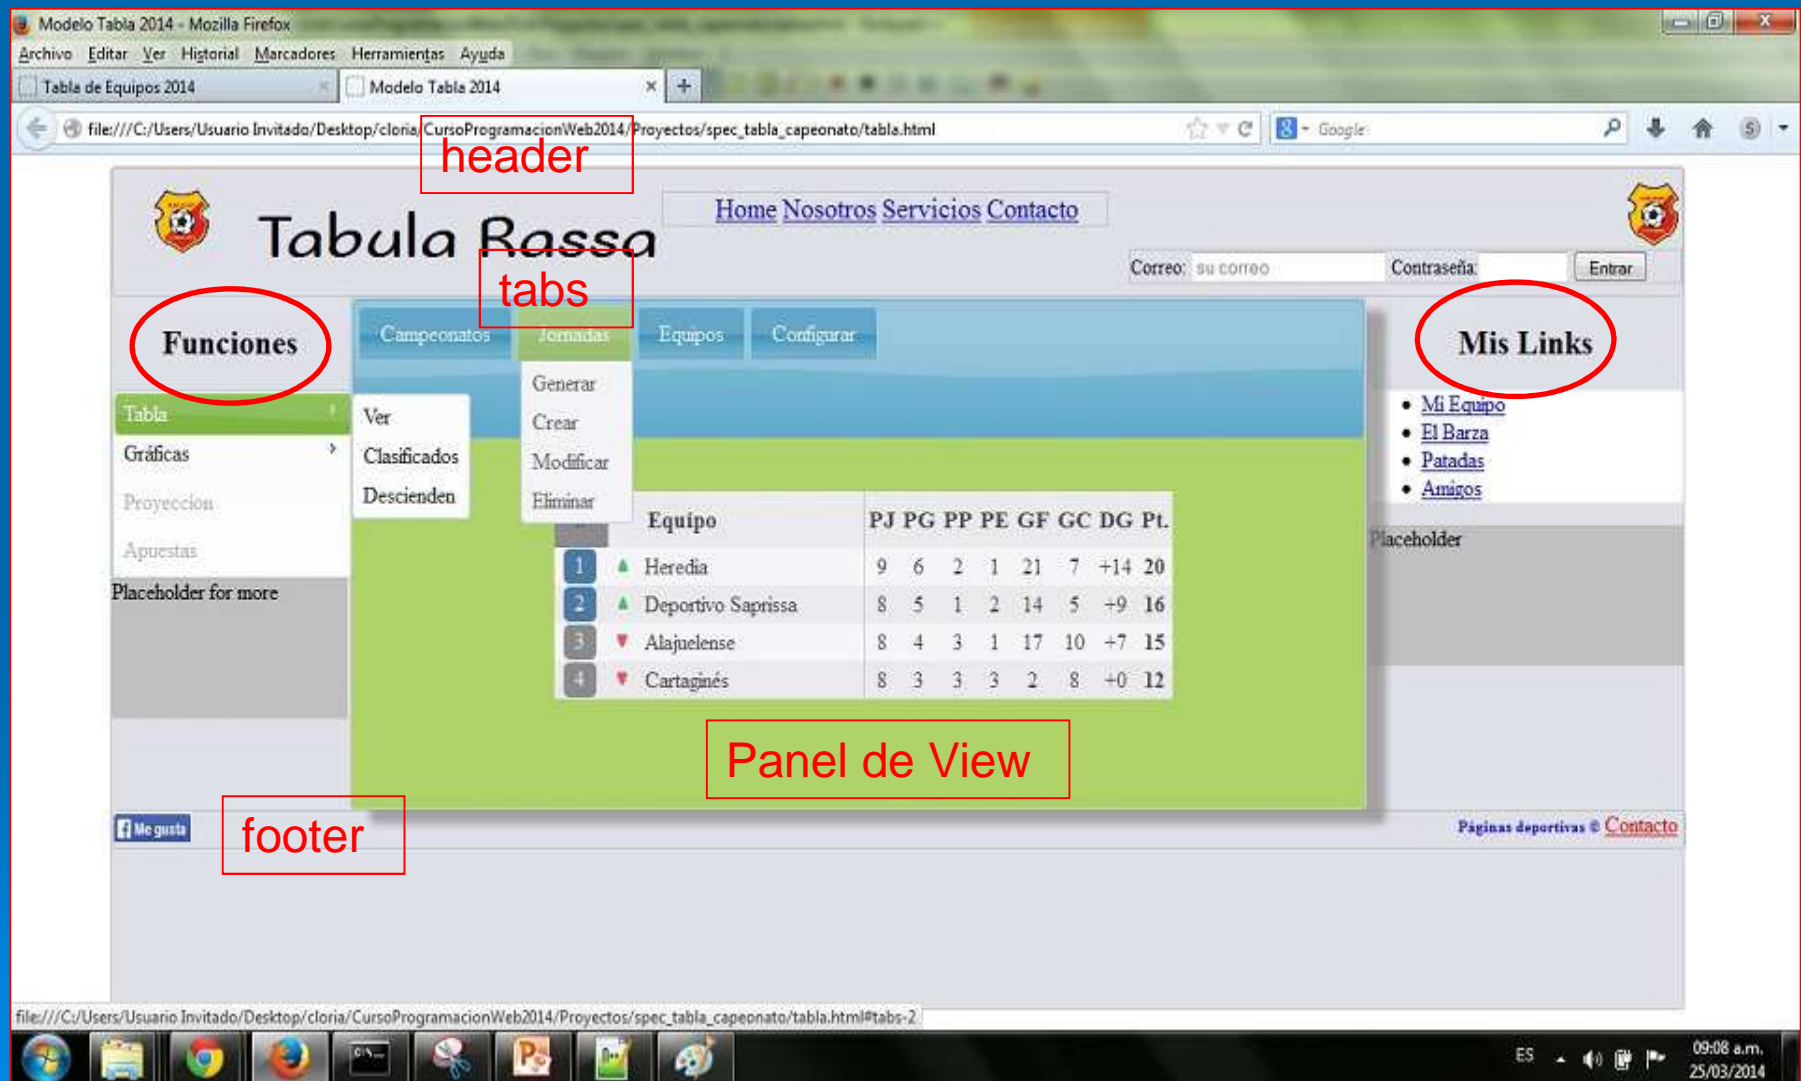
Modelo Tabla 2014 - Mozilla Firefox

Archivo Editar Ver Historial Marcadores Herramientas Ayuda

Tabla de Equipos 2014 Modelo Tabla 2014 × +

file:///C:/Users/Usuario Invitado/Desktop/cloria/CursoProgramacionWeb2014/Proyectos/spec_tabla_capeonato/tabla.html

Google

header

Tabula Rassa

Home Nosotros Servicios Contacto

Correo: su correo Contraseña: Entrar

tabs

Funciones

Campeonatos Jornadas Equipos Configurar

Mis Links

Tabla
Gráficas
Proyeccion
Apuestas

Ver
Clasificados
Descienden

Generar
Crear
Modificar
Eliminar

- Mi Equipo
- El Barza
- Patadas
- Amigos

Placeholder

Placeholder for more

| | | Equipo | PJ | PG | PP | PE | GF | GC | DG | Pt. |
|---|---|---|---|---|---|---|---|---|---|---|
| 1 | ▲ | Heredia | 9 | 6 | 2 | 1 | 21 | 7 | +14 | 20 |
| 2 | ▲ | Deportivo Saprissa | 8 | 5 | 1 | 2 | 14 | 5 | +9 | 16 |
| 3 | ▼ | Alajuelense | 8 | 4 | 3 | 1 | 17 | 10 | +7 | 15 |
| 4 | ▼ | Cartaginés | 8 | 3 | 3 | 3 | 2 | 8 | +0 | 12 |

Panel de View

Me gusta

footer

Páginas deportivas © Contacto

file:///C:/Users/Usuario Invitado/Desktop/cloria/CursoProgramacionWeb2014/Proyectos/spec_tabla_capeonato/tabla.html#tabs-2

ES 09:08 a.m. 25/03/2014